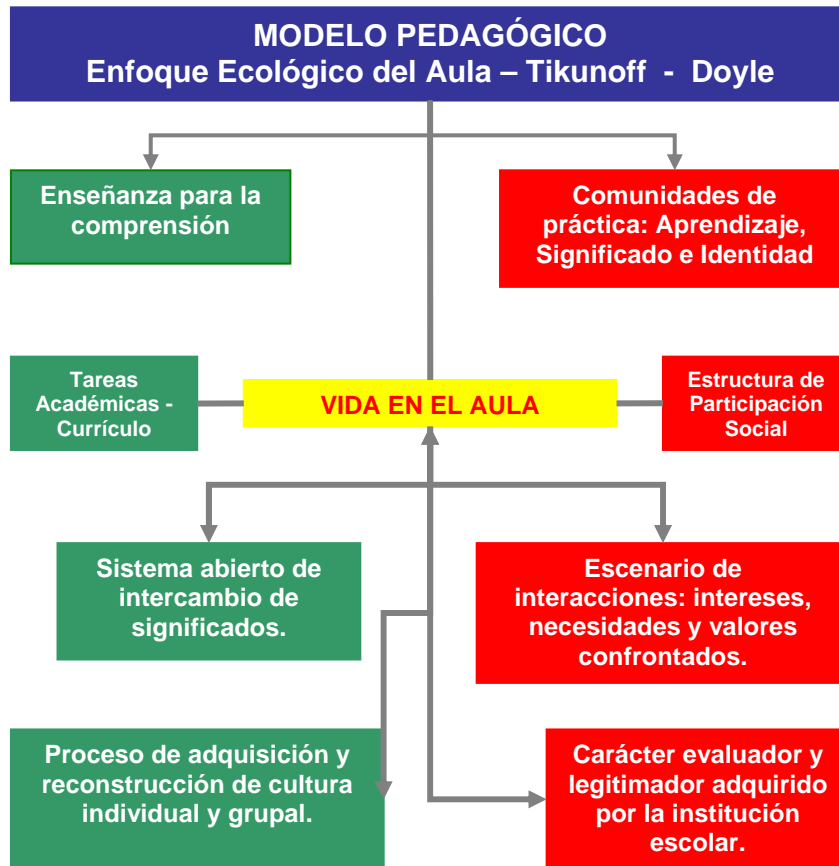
MODELO PEDAGÓGICO
Enfoque Ecológico del Aula – Tikunoff - Doyle

Enseñanza para la comprensión

Comunidades de práctica: Aprendizaje, Significado e Identidad

Tareas Académicas - Currículo

VIDA EN EL AULA

Estructura de Participación Social

Sistema abierto de intercambio de significados.

Escenario de interacciones: intereses, necesidades y valores confrontados.

Proceso de adquisición y reconstrucción de cultura individual y grupal.

Carácter evaluador y legitimador adquirido por la institución escolar.